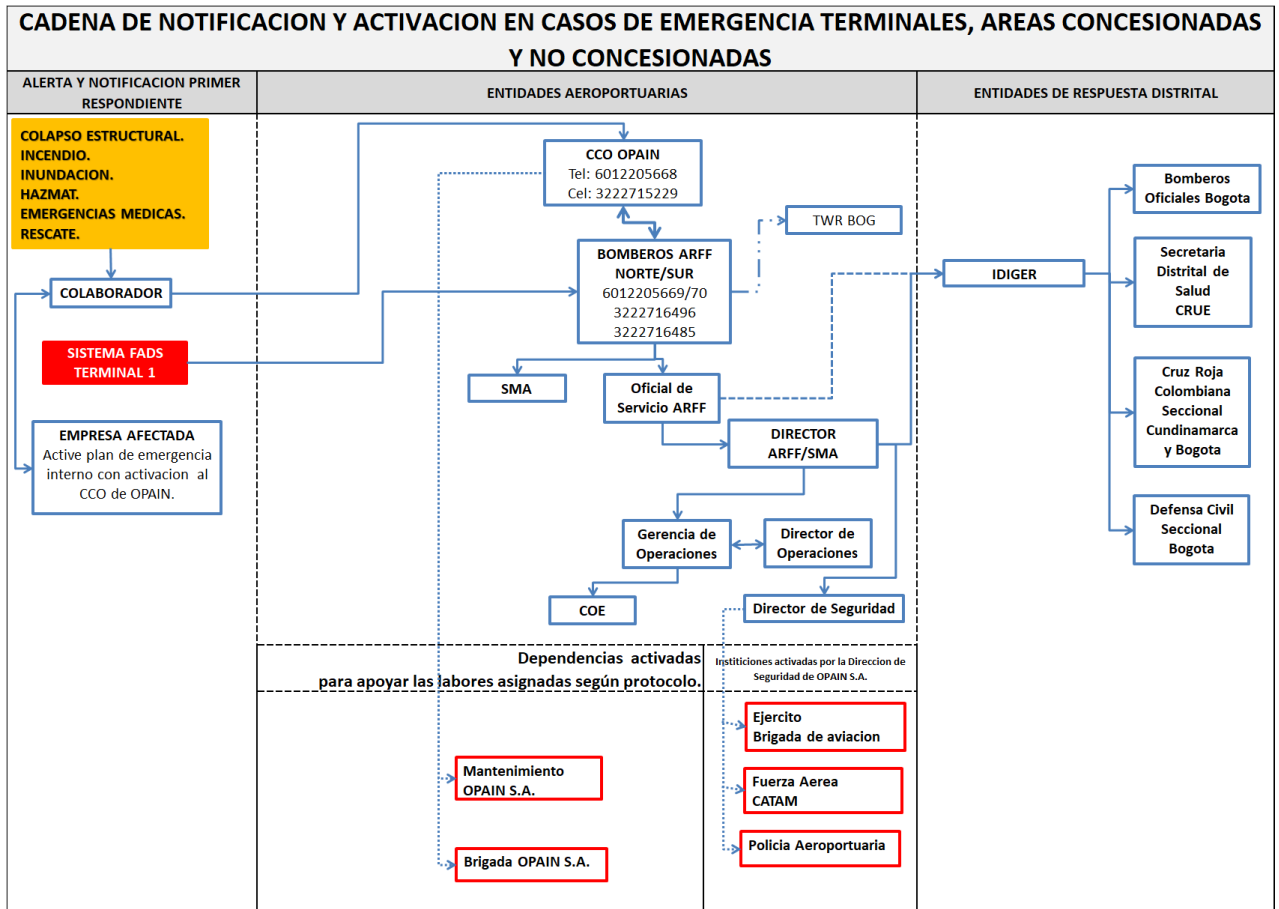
CADENA DE NOTIFICACION Y ACTIVACION EN CASOS DE EMERGENCIA TERMINALES, AREAS CONCESIONADAS Y NO CONCESIONADAS

ALERTA Y NOTIFICACION PRIMER RESPONDIENTE

ENTIDADES AEROPORTUARIAS

ENTIDADES DE RESPUESTA DISTRITAL

COLAPSO ESTRUCTURAL.
INCENDIO.
INUNDACION.
HAZMAT.
EMERGENCIAS MEDICAS.
RESCATE.

COLABORADOR

SISTEMA FADS TERMINAL 1

EMPRESA AFECTADA
Active plan de emergencia interno con activacion al CCO de OPAIN.

CCO OPAIN
Tel: 6012205668
Cel: 3222715229

TWR BOG

BOMBEROS ARFF NORTE/SUR
6012205669/70
3222716496
3222716485

SMA

Oficial de Servicio ARFF

DIRECTOR ARFF/SMA

Gerencia de Operaciones

Director de Operaciones

COE

Director de Seguridad

IDIGER

Bomberos Oficiales Bogota

Secretaria Distrital de Salud CRUE

Cruz Roja Colombiana Seccional Cundinamarca y Bogota

Defensa Civil Seccional Bogota

Dependencias activadas para apoyar las labores asignadas según protocolo.

Institiciones activadas por la Direccion de Seguridad de OPAIN S.A.

Mantenimiento OPAIN S.A.

Brigada OPAIN S.A.

Ejercito Brigada de aviacion

Fuerza Aerea CATAM

Policia Aeroportuaria